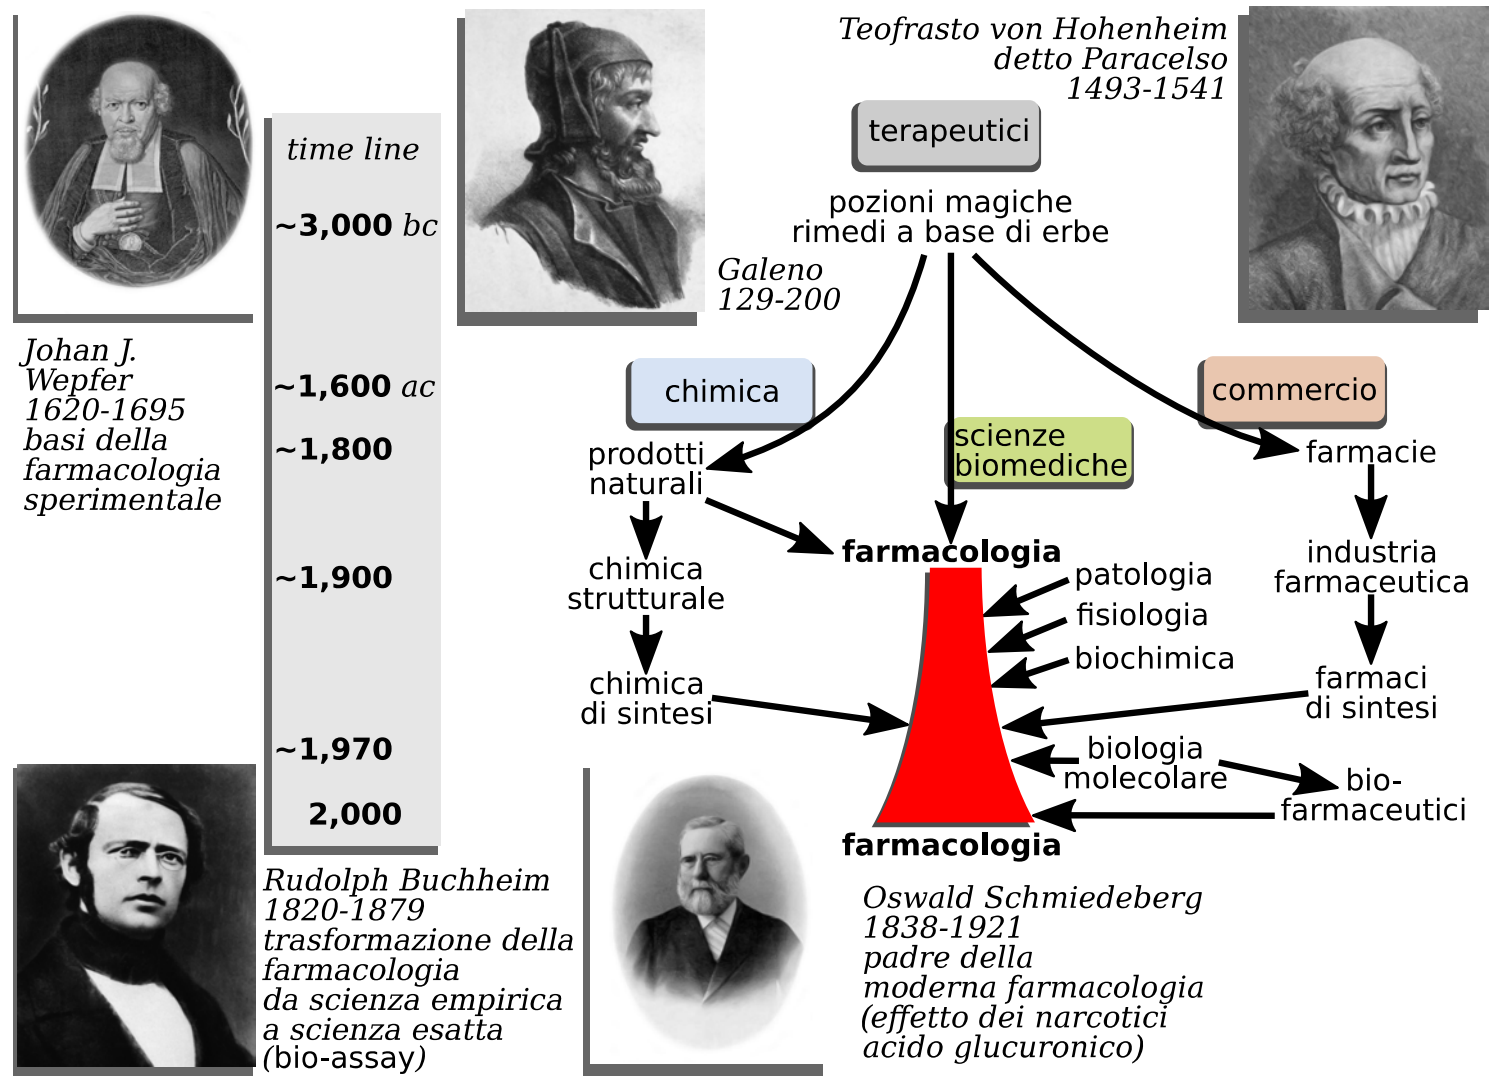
Johan J. Wepfer
1620-1695
basi della farmacologia sperimentale

time line
~3,000 bc
~1,600 ac
~1,800
~1,900
~1,970
2,000

Galeno
129-200

Teofrasto von Hohenheim
detto Paracelso
1493-1541

terapeutici

pozioni magiche
rimedi a base di erbe

chimica

scienze biomediche

commercio

prodotti naturali

farmacie

farmacologia

chimica strutturale

patologia
fisiologia
biochimica

industria farmaceutica

chimica di sintesi

farmaci di sintesi

biologia molecolare

bio-farmaceutici

farmacologia

Rudolph Buchheim
1820-1879
trasformazione della farmacologia da scienza empirica a scienza esatta (bio-assay)

Oswald Schmiedeberg
1838-1921
padre della moderna farmacologia (effetto dei narcotici acido glucuronico)